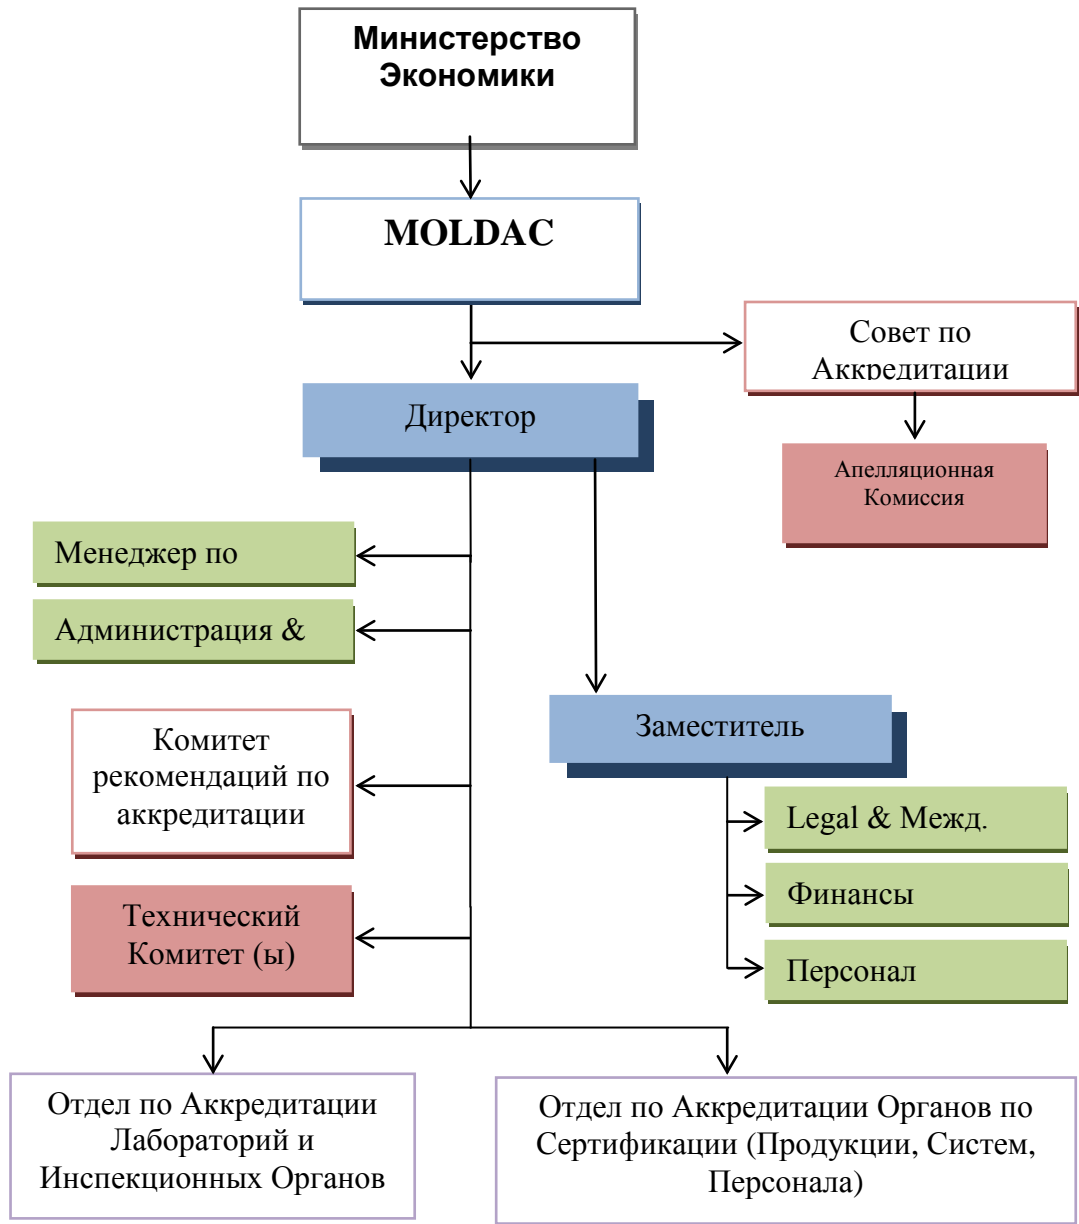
Министерство Экономики

MOLDAC

Совет по Аккредитации

Директор

Апелляционная Комиссия

Менеджер по

Администрация &

Комитет рекомендаций по аккредитации

Технический Комитет (ы)

Заместитель

Legal & Межд.

Финансы

Персонал

Отдел по Аккредитации Лабораторий и Инспекционных Органов

Отдел по Аккредитации Органов по Сертификации (Продукции, Систем, Персонала)